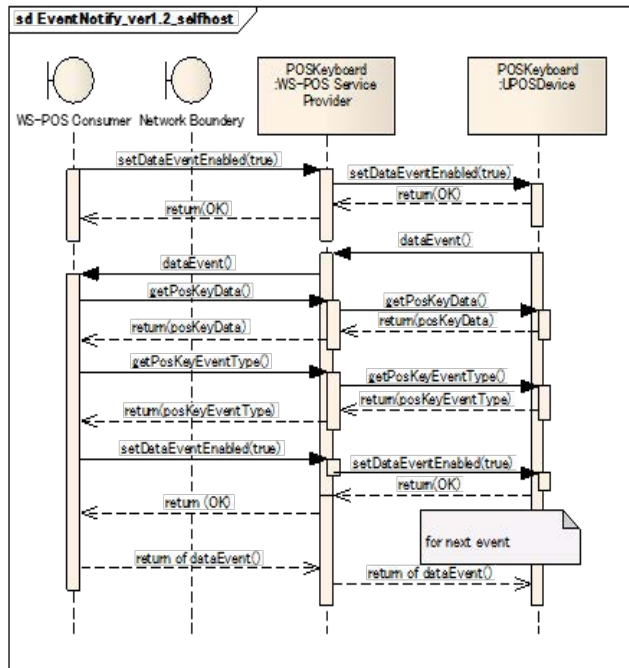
sd EventNotify_ver1.2_selfhost

WS-POS Consumer

Network Boundery

POSKeyboard :WS-POS Service Provider

POSKeyboard :UPOSDevice

setDataEventEnabled(true)

setDataEventEnabled(true)

return(OK)

return(OK)

dataEvent()

dataEvent()

getPosKeyData()

getPosKeyData()

return(posKeyData)

return(posKeyData)

getPosKeyEventType()

getPosKeyEventType()

return(posKeyEventType)

return(posKeyEventType)

setDataEventEnabled(true)

setDataEventEnabled(true)

return(OK)

return (OK)

for next event

return of dataEvent()

return of dataEvent()